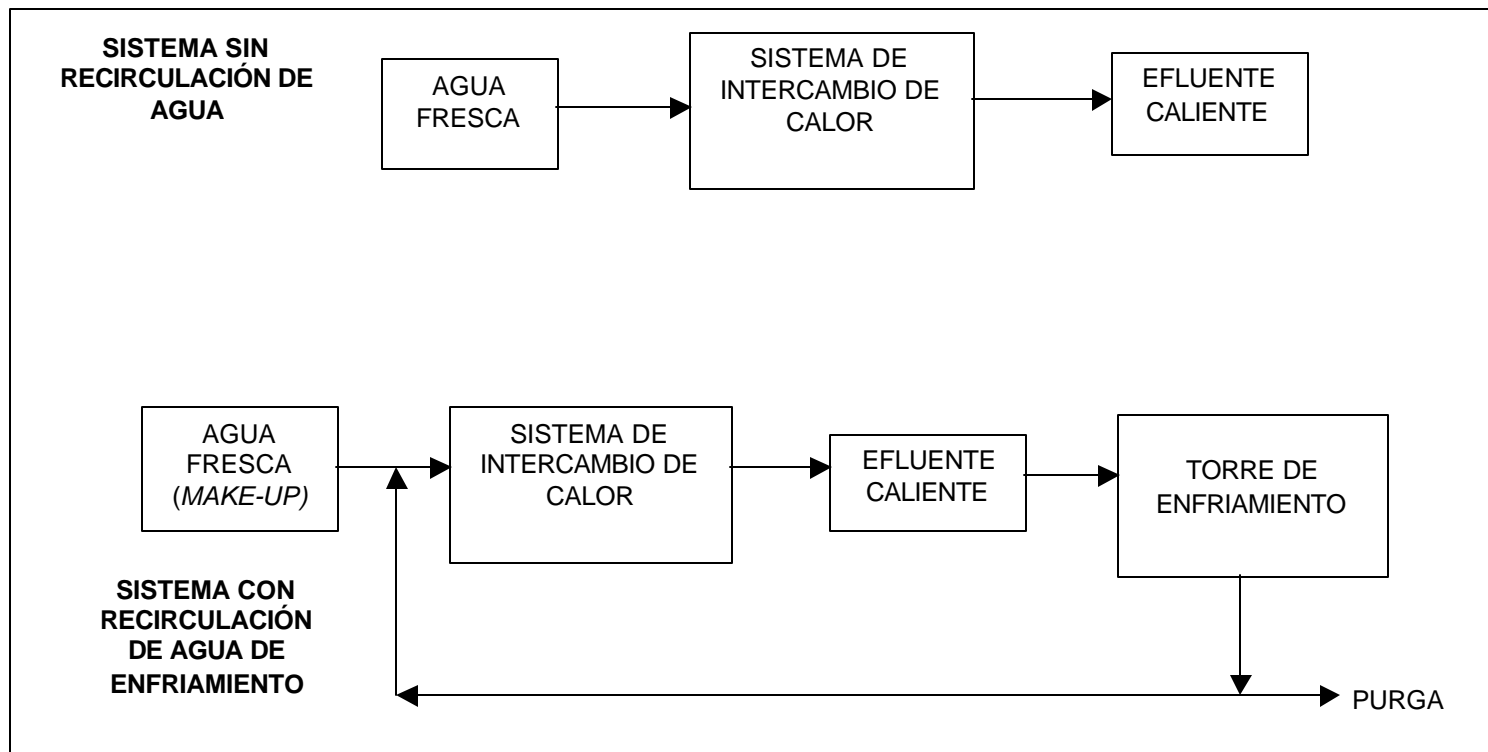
SISTEMA SIN RECIRCULACIÓN DE AGUA

AGUA FRESCA

SISTEMA DE INTERCAMBIO DE CALOR

EFLUENTE CALIENTE

AGUA FRESCA (MAKE-UP)

SISTEMA DE INTERCAMBIO DE CALOR

EFLUENTE CALIENTE

TORRE DE ENFRIAMIENTO

SISTEMA CON RECIRCULACIÓN DE AGUA DE ENFRIAMIENTO

PURGA